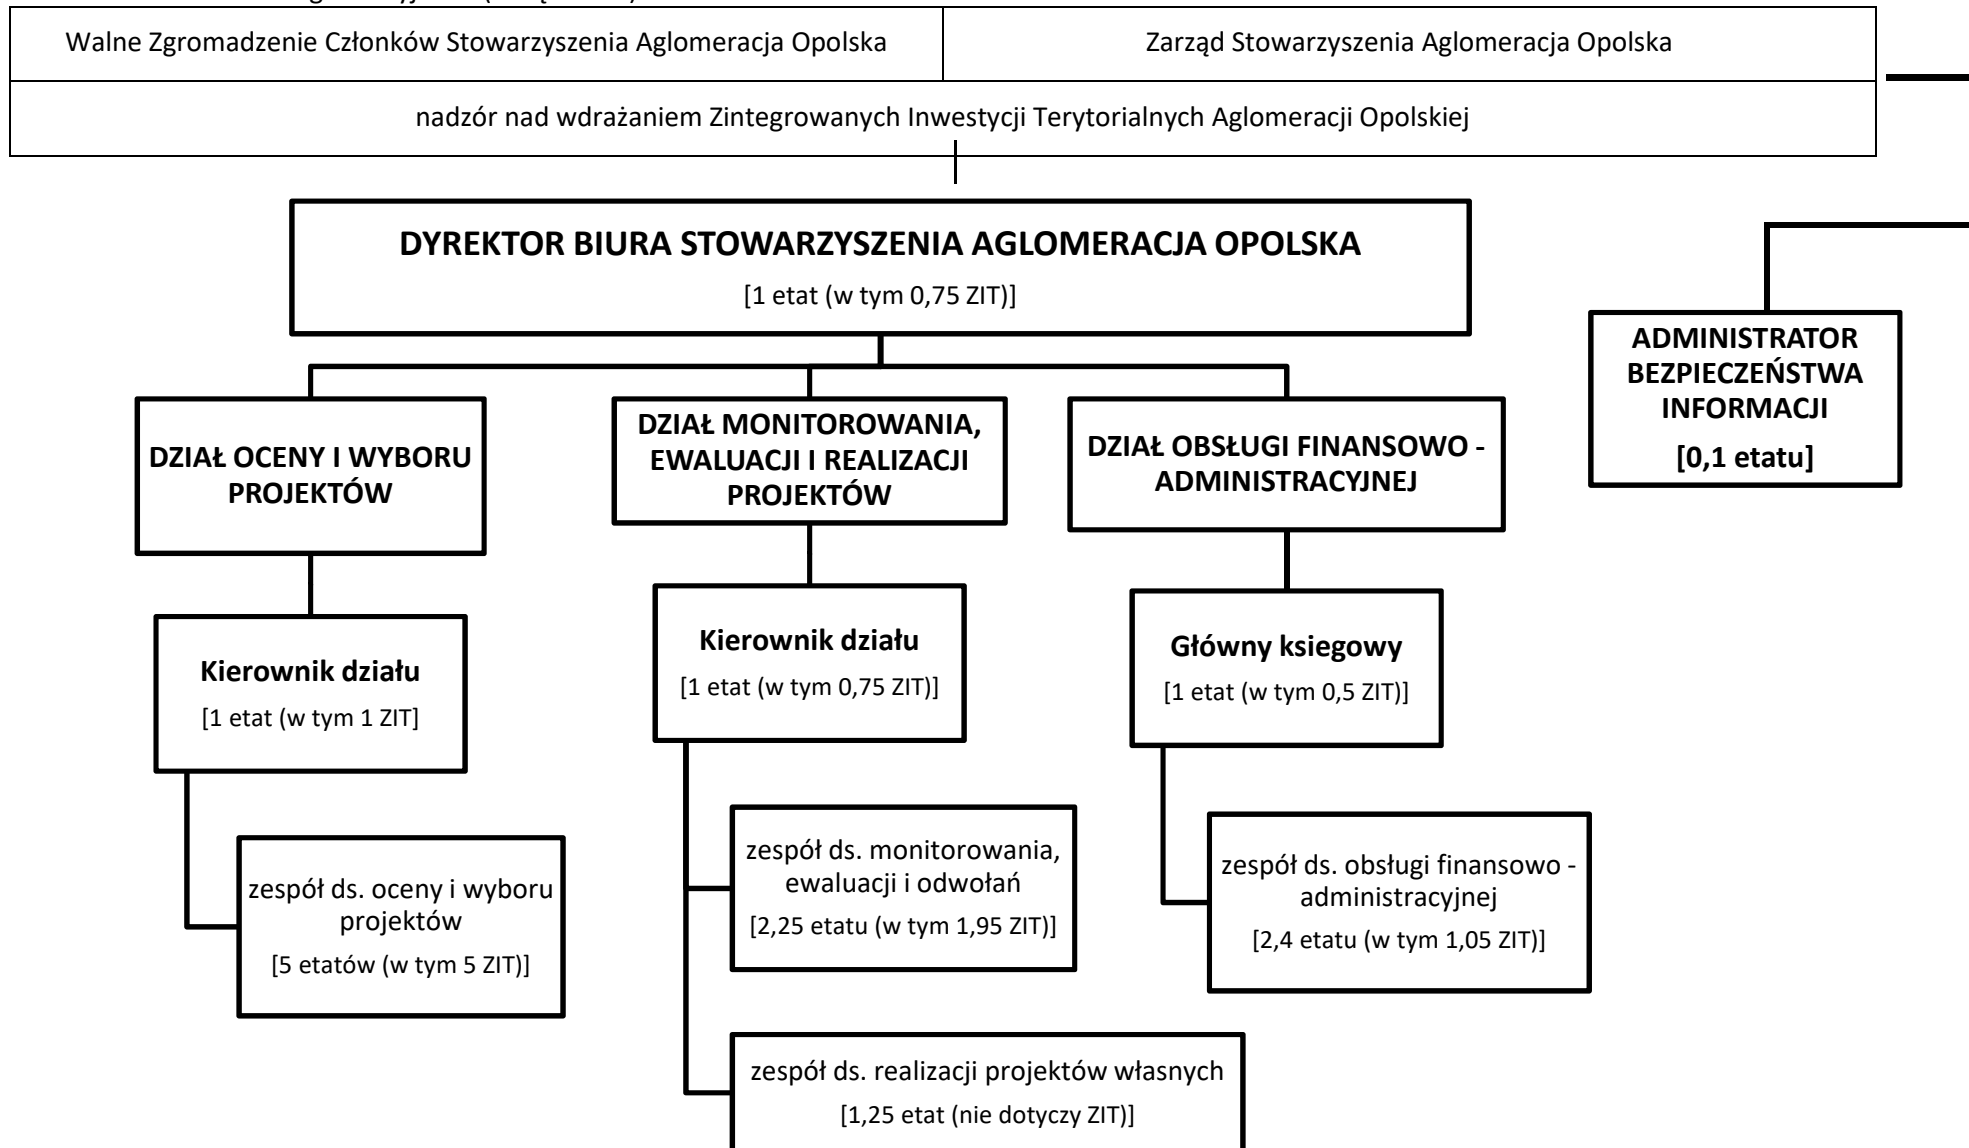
| Walne Zgromadzenie Członków Stowarzyszenia Aglomeracja Opolska | Zarząd Stowarzyszenia Aglomeracja Opolska |
|---|---|
| nadzór nad wdrażaniem Zintegrowanych Inwestycji Terytorialnych Aglomeracji Opolskiej | |

**DYREKTOR BIURA STOWARZYSZENIA AGLOMERACJA OPOLSKA**
[1 etat (w tym 0,75 ZIT)]

**ADMINISTRATOR BEZPIECZEŃSTWA INFORMACJI**
**[0,1 etatu]**

**DZIAŁ OCENY I WYBORU PROJEKTÓW**

**Kierownik działu**
[1 etat (w tym 1 ZIT]

zespół ds. oceny i wyboru projektów
[5 etatów (w tym 5 ZIT)]

**DZIAŁ MONITOROWANIA, EWALUACJI I REALIZACJI PROJEKTÓW**

**Kierownik działu**
[1 etat (w tym 0,75 ZIT)]

zespół ds. monitorowania, ewaluacji i odwołań
[2,25 etatu (w tym 1,95 ZIT)]

zespół ds. realizacji projektów własnych
[1,25 etat (nie dotyczy ZIT)]

**DZIAŁ OBSŁUGI FINANSOWO - ADMINISTRACYJNEJ**

**Główny ksiegowy**
[1 etat (w tym 0,5 ZIT)]

zespół ds. obsługi finansowo - administracyjnej
[2,4 etatu (w tym 1,05 ZIT)]